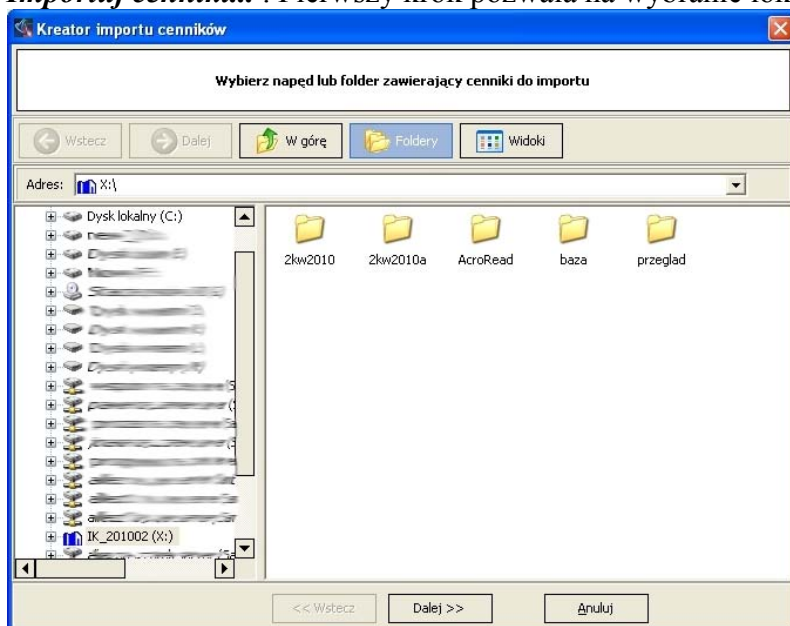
Importuj cenniki . Pierwszy krok pozwala na wybranie lok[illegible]

Kreator importu cenników

Wybierz napęd lub folder zawierający cenniki do importu

Wstecz
Dalej
W górę
Foldery
Widoki

Adres: X:\

Dysk lokalny (C:)
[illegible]
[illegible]
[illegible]
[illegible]
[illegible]
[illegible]
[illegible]
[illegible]
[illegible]
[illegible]
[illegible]
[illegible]
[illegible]
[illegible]
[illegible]
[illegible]
IK_201002 (X:)
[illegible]

2kw2010
2kw2010a
AcroRead
baza
przeglad

<< Wstecz
Dalej >>
Anuluj